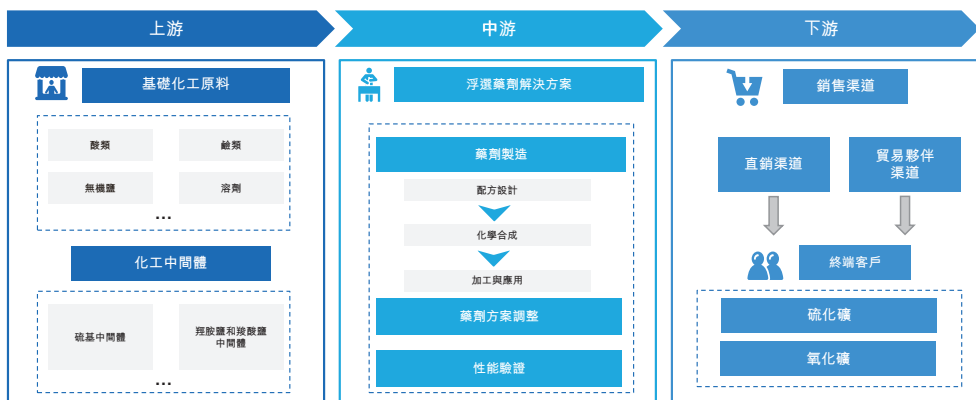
上游

中游

下游

基礎化工原料

酸類

鹼類

無機鹽

溶劑

...

化工中間體

硫基中間體

羥胺鹽和羧酸鹽中間體

...

浮選藥劑解決方案

藥劑製造

配方設計

化學合成

加工與應用

藥劑方案調整

性能驗證

銷售渠道

直銷渠道

貿易夥伴渠道

終端客戶

硫化礦

氧化礦